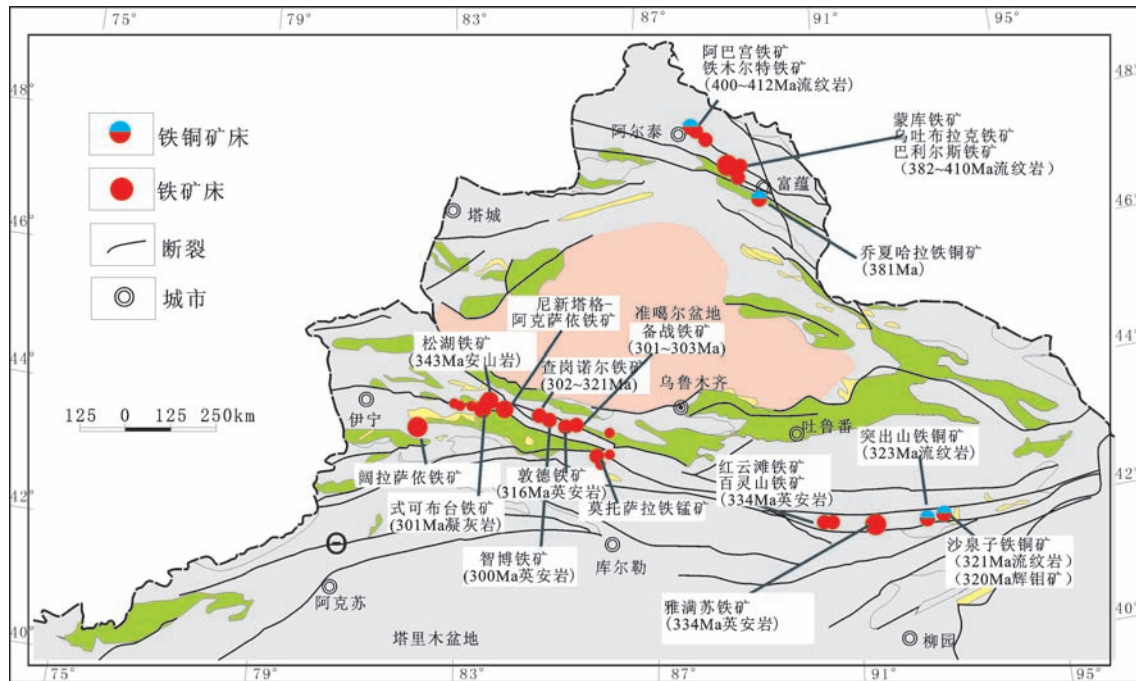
75° 79° 83° 87° 91° 95°

48° 46° 44° 42° 40°

铁铜矿床

铁矿床

断裂

城市

125 0 125 250km

阿巴宫铁矿
铁木尔特铁矿
(400~412Ma流纹岩)

阿尔泰

蒙库铁矿
乌吐布拉克铁矿
巴利尔斯铁矿
(382~410Ma流纹岩)

富蕴

塔城

乔夏哈拉铁铜矿
(381Ma)

尼新塔格-
阿克萨依铁矿

准噶尔盆地

备战铁矿
(301~303Ma)

松湖铁矿
(343Ma安山岩)

查岗诺尔铁矿
(302~321Ma)

乌鲁木齐

伊宁

吐鲁番

突出山铁铜矿
(323Ma流纹岩)

阔拉萨依铁矿

敦德铁矿
(316Ma英安岩)

红云滩铁矿
百灵山铁矿
(334Ma英安岩)

式可布台铁矿
(301Ma凝灰岩)

莫托萨拉铁锰矿

智博铁矿
(300Ma英安岩)

库尔勒

沙泉子铁铜矿
(321Ma流纹岩)
(320Ma辉钼矿)

阿克苏

雅满苏铁矿
(334Ma英安岩)

塔里木盆地

柳园